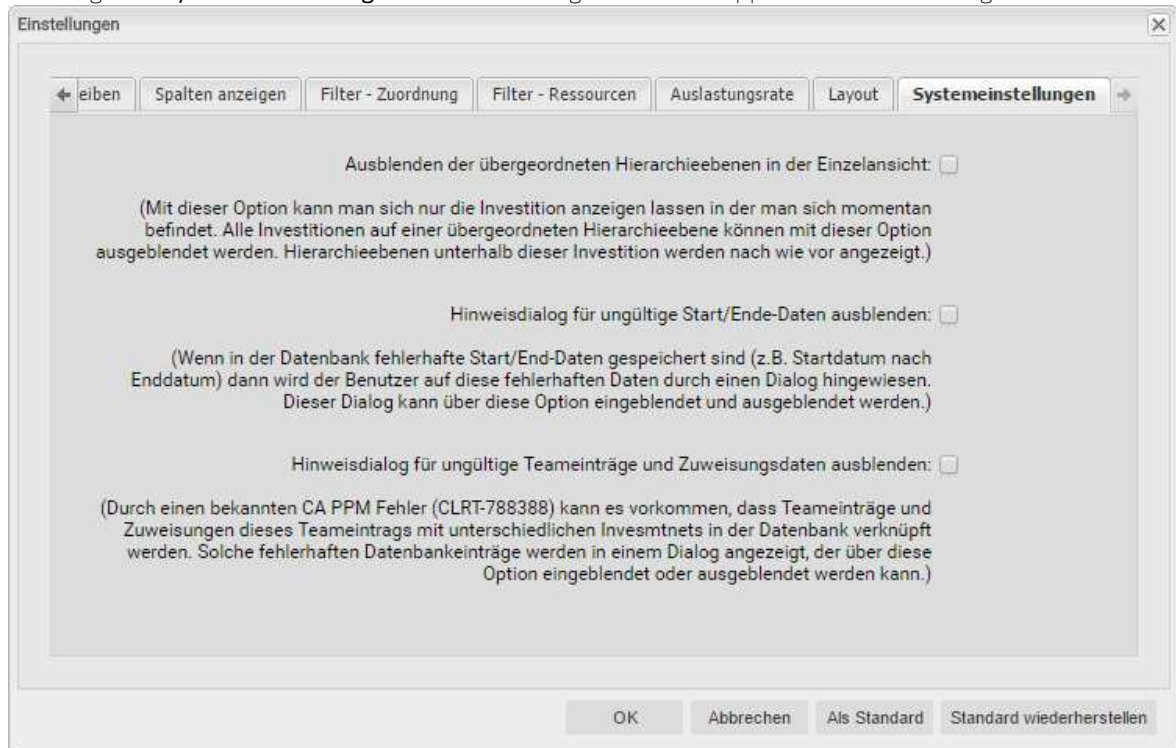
Einstellungen

eiben | Spalten anzeigen | Filter - Zuordnung | Filter - Ressourcen | Auslastungsrate | Layout | Systemeinstellungen

Ausblenden der übergeordneten Hierarchieebenen in der Einzelansicht:

(Mit dieser Option kann man sich nur die Investition anzeigen lassen in der man sich momentan befindet. Alle Investitionen auf einer übergeordneten Hierarchieebene können mit dieser Option ausgeblendet werden. Hierarchieebenen unterhalb dieser Investition werden nach wie vor angezeigt.)

Hinweisdialog für ungültige Start/Ende-Daten ausblenden:

(Wenn in der Datenbank fehlerhafte Start/End-Daten gespeichert sind (z.B. Startdatum nach Enddatum) dann wird der Benutzer auf diese fehlerhaften Daten durch einen Dialog hingewiesen. Dieser Dialog kann über diese Option eingeblendet und ausgeblendet werden.)

Hinweisdialog für ungültige Teameinträge und Zuweisungsdaten ausblenden:

(Durch einen bekannten CA PPM Fehler (CLRT-788388) kann es vorkommen, dass Teameinträge und Zuweisungen dieses Teameintrags mit unterschiedlichen Invesmtnets in der Datenbank verknüpft werden. Solche fehlerhaften Datenbankeinträge werden in einem Dialog angezeigt, der über diese Option eingeblendet oder ausgeblendet werden kann.)

OK | Abbrechen | Als Standard | Standard wiederherstellen